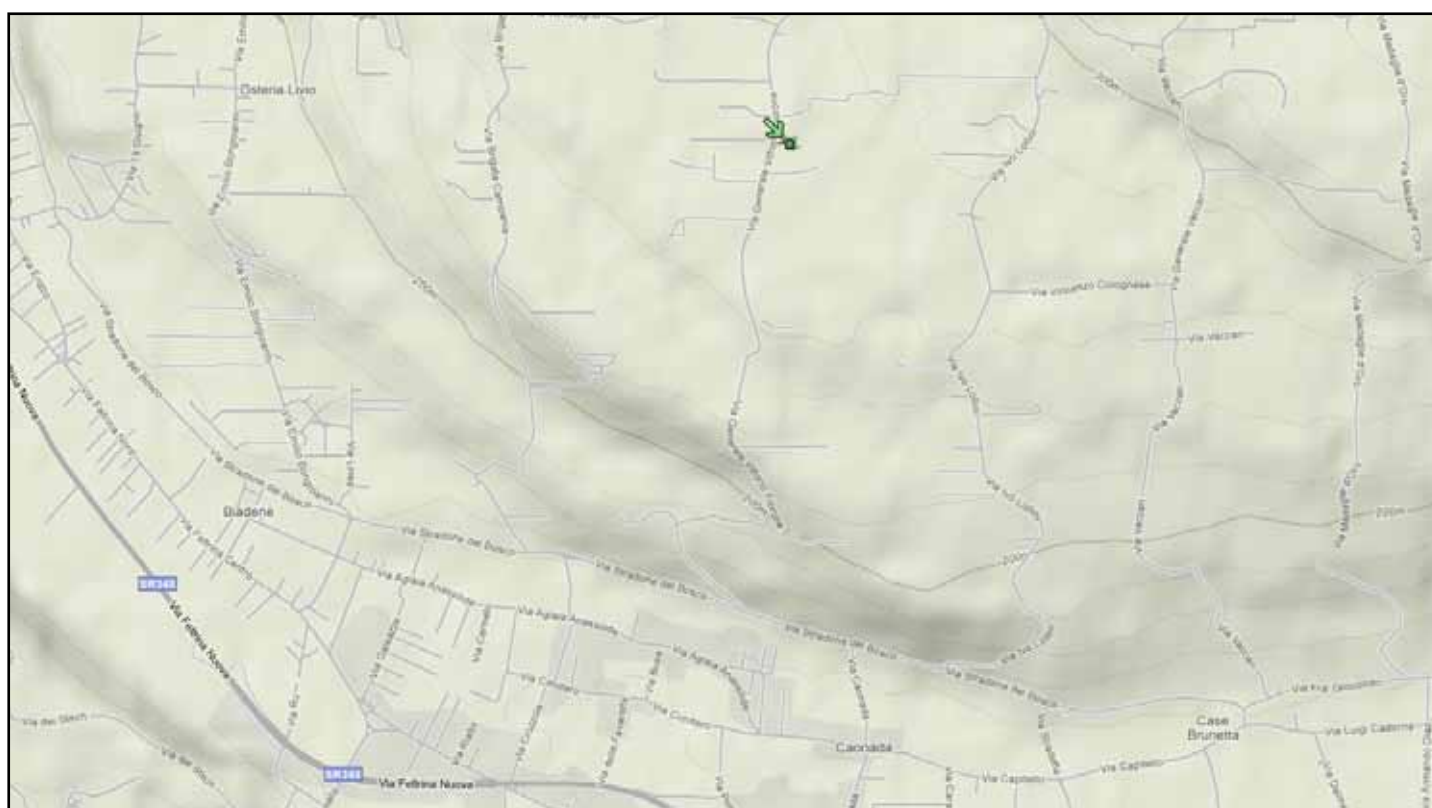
Osteria Livio

Biadene

Caonada

Case Brunetta

SR348

SR348

Via Feltrina Nuova

Via Feltrina Nuova

Via Stradone del Bosco

Via Stradone del Bosco

Via Stradone del Bosco

Via Stradone del Bosco

Via Stradone del Bosco

Via Agnese Anessione

Via Agnese Anessione

Via Agnese Anessione

Via Vincenzo Colognese

Via Vaccari

Via Vaccari

Via Vaccari

Via Vaccari

Via Capitello

Via Capitello

Via Luigi Cadorna

Via Caonada

Via Montello

Via Sarai

Via dei Stech

Via Generale Vaccari

200m

200m

200m

220m